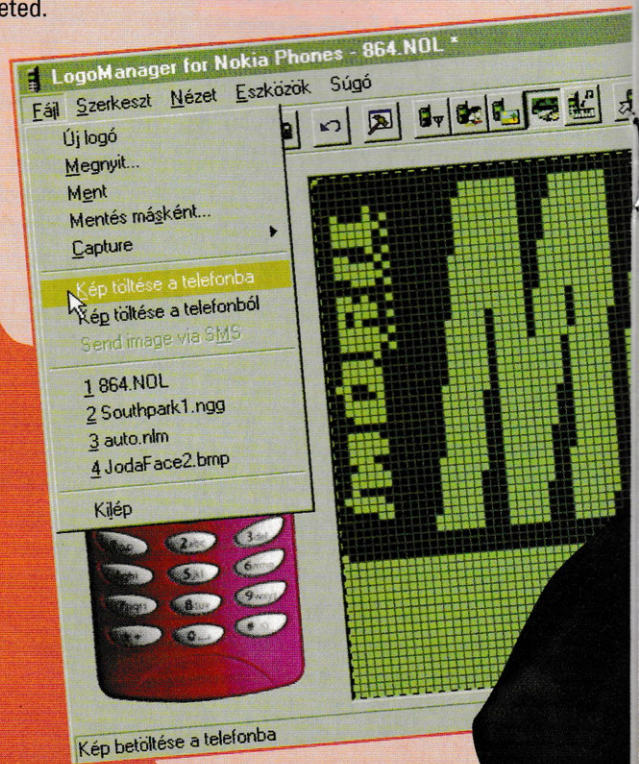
eted.

LogoManager for Nokia Phones - 864.NOL *

Fájl Szerkeszt Nézet Eszközök Súgó

Új logó
Megnyit...
Ment
Mentés másként...
Capture
Kép töltése a telefonba
Kép töltése a telefonból
Send image via SMS
1 864.NOL
2 Southpark1.ngg
3 auto.nlm
4 JodaFace2.bmp
Kilép

Kép betöltése a telefonba